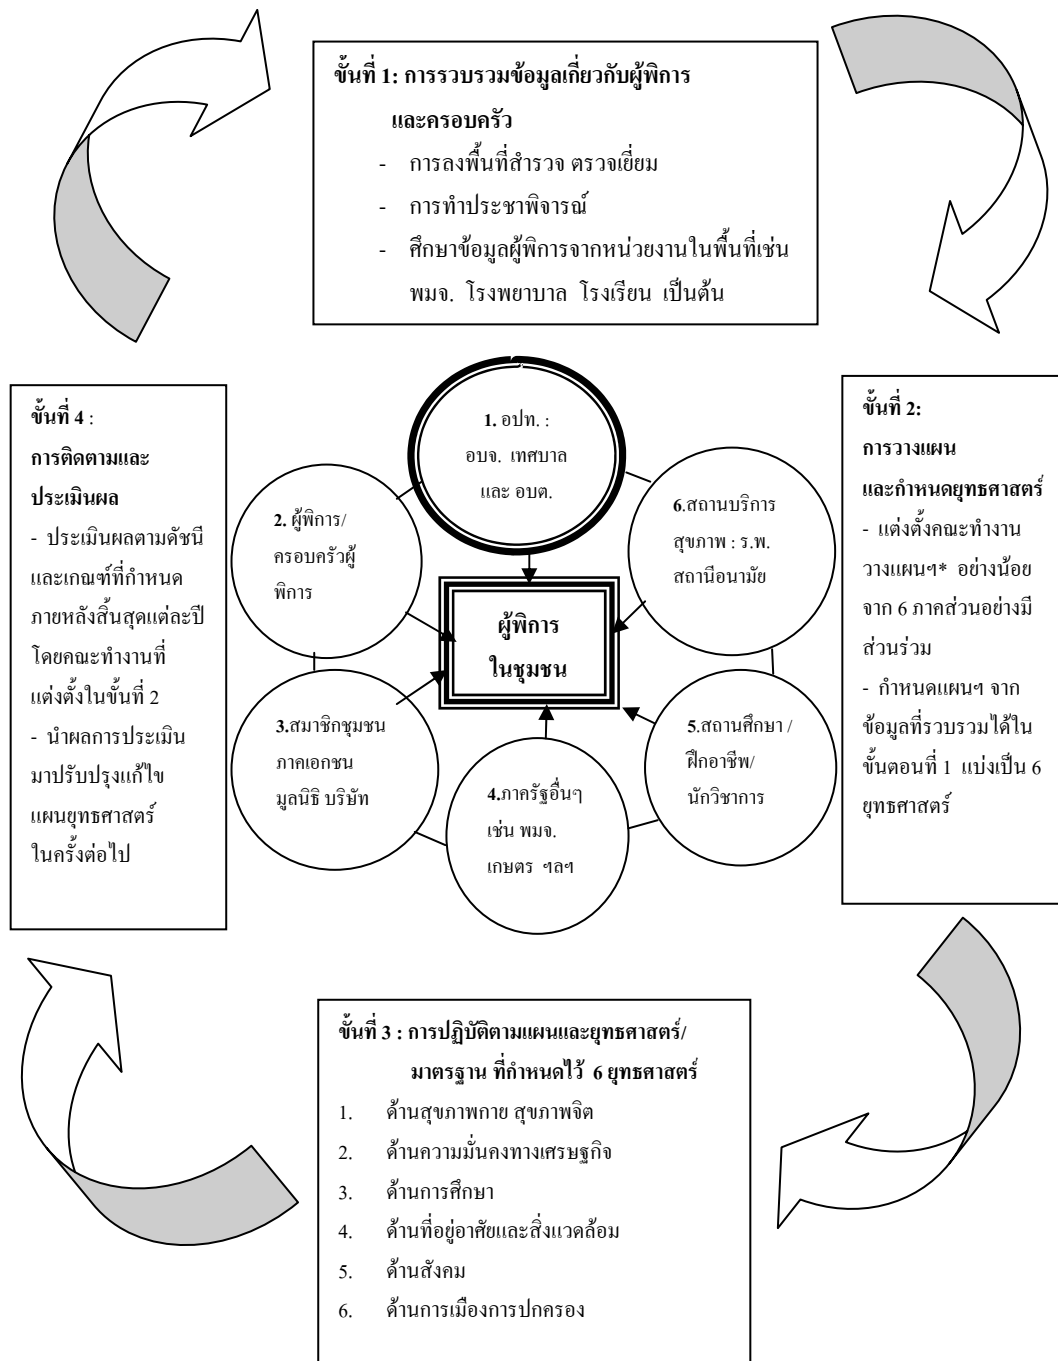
ขั้นที่ 1: การรวบรวมข้อมูลเกี่ยวกับผู้พิการและครอบครัว

- การลงพื้นที่สำรวจ ตรวจเยี่ยม
- การทำประชาพิจารณ์
- ศึกษาข้อมูลผู้พิการจากหน่วยงานในพื้นที่เช่น พมจ. โรงพยาบาล โรงเรียน เป็นต้น

ขั้นที่ 4 : การติดตามและประเมินผล

- ประเมินผลตามดัชนีและเกณฑ์ที่กำหนดภายหลังสิ้นสุดแต่ละปี โดยคณะทำงานที่แต่งตั้งในขั้นที่ 2
- นำผลการประเมินมาปรับปรุงแก้ไขแผนยุทธศาสตร์ในครั้งต่อไป

1. อปท. : อบจ. เทศบาล และ อบต.

2. ผู้พิการ/ครอบครัวผู้พิการ

6.สถานบริการสุขภาพ : ร.พ. สถานีอนามัย

ผู้พิการในชุมชน

3.สมาชิกชุมชน ภาคเอกชน มูลนิธิ บริษัท

4.ภาครัฐอื่นๆ เช่น พมจ. เกษตร ฯลฯ

5.สถานศึกษา / ฝึกอาชีพ/ นักวิชาการ

ขั้นที่ 2: การวางแผนและกำหนดยุทธศาสตร์

- แต่งตั้งคณะทำงานวางแผนฯ* อย่างน้อยจาก 6 ภาคส่วนอย่างมีส่วนร่วม
- กำหนดแผนฯ จากข้อมูลที่รวบรวมได้ในขั้นตอนที่ 1 แบ่งเป็น 6 ยุทธศาสตร์

ขั้นที่ 3 : การปฏิบัติตามแผนและยุทธศาสตร์/มาตรฐาน ที่กำหนดไว้ 6 ยุทธศาสตร์

1. ด้านสุขภาพกาย สุขภาพจิต
2. ด้านความมั่นคงทางเศรษฐกิจ
3. ด้านการศึกษา
4. ด้านที่อยู่อาศัยและสิ่งแวดล้อม
5. ด้านสังคม
6. ด้านการเมืองการปกครอง